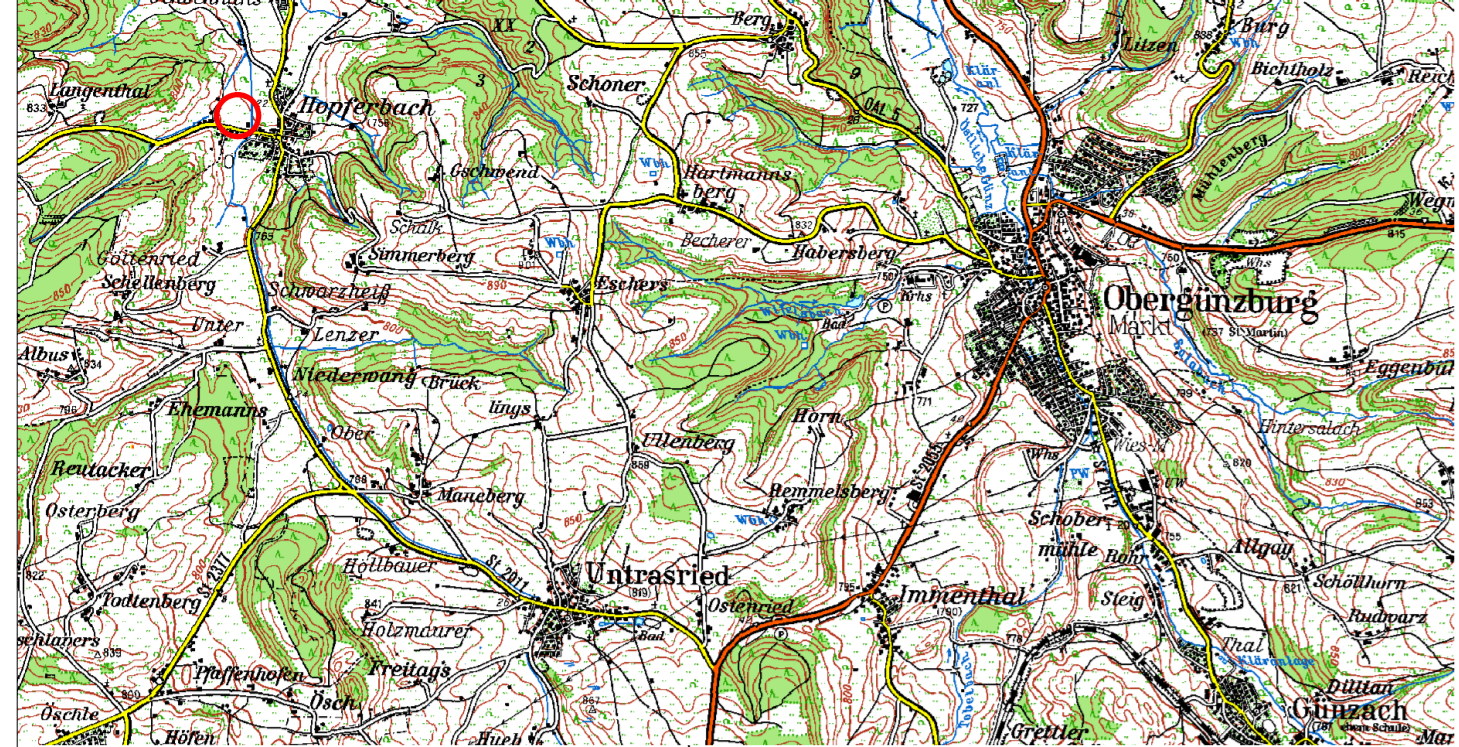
Langenthal
833
Hopferbach
XX
2
3
Schoner
Berg
855
9
Burg
Litzen
Bichtholz
Reich
Gschwend
Hartmanns berg
Wbh
Klär anl
Mühlenberg
Wegn
815
Göttenried
Schellenberg
Schalk
Simmerberg
Wbh
Eschers
Becherer
832
Habersberg
Krhs
Bad
Obergünzburg
Markt
737 St. Martin
Schwarzheiß
Unter
Lenzer
Albus
834
Niederwang
Brück
Eggenbühl
796
Ehemanns
linys
Horn
Hintersalach
Ober
Ullenberg
Reutacker
858
Wies
Whs
PW
St 2012
820
853
Osterberg
Maneberg
788
Remmelsberg
St 2055
Schober mühle
Rohr
Allgay
822
Höllbauer
St 2011
Untrasried
813
Ostenried
Immenthal
790
Schöllhorn
Todtenberg
St 2377
841
Holzmaurer
Steig
Rudvarz
schlaners
839
Bad
Thal
Kläranlage
Pfaffenhofen
Freitags
Dillian
800
Ösch
Günzach
ehem. Schule
Öschle
Hören
Hueb
867
Grettler